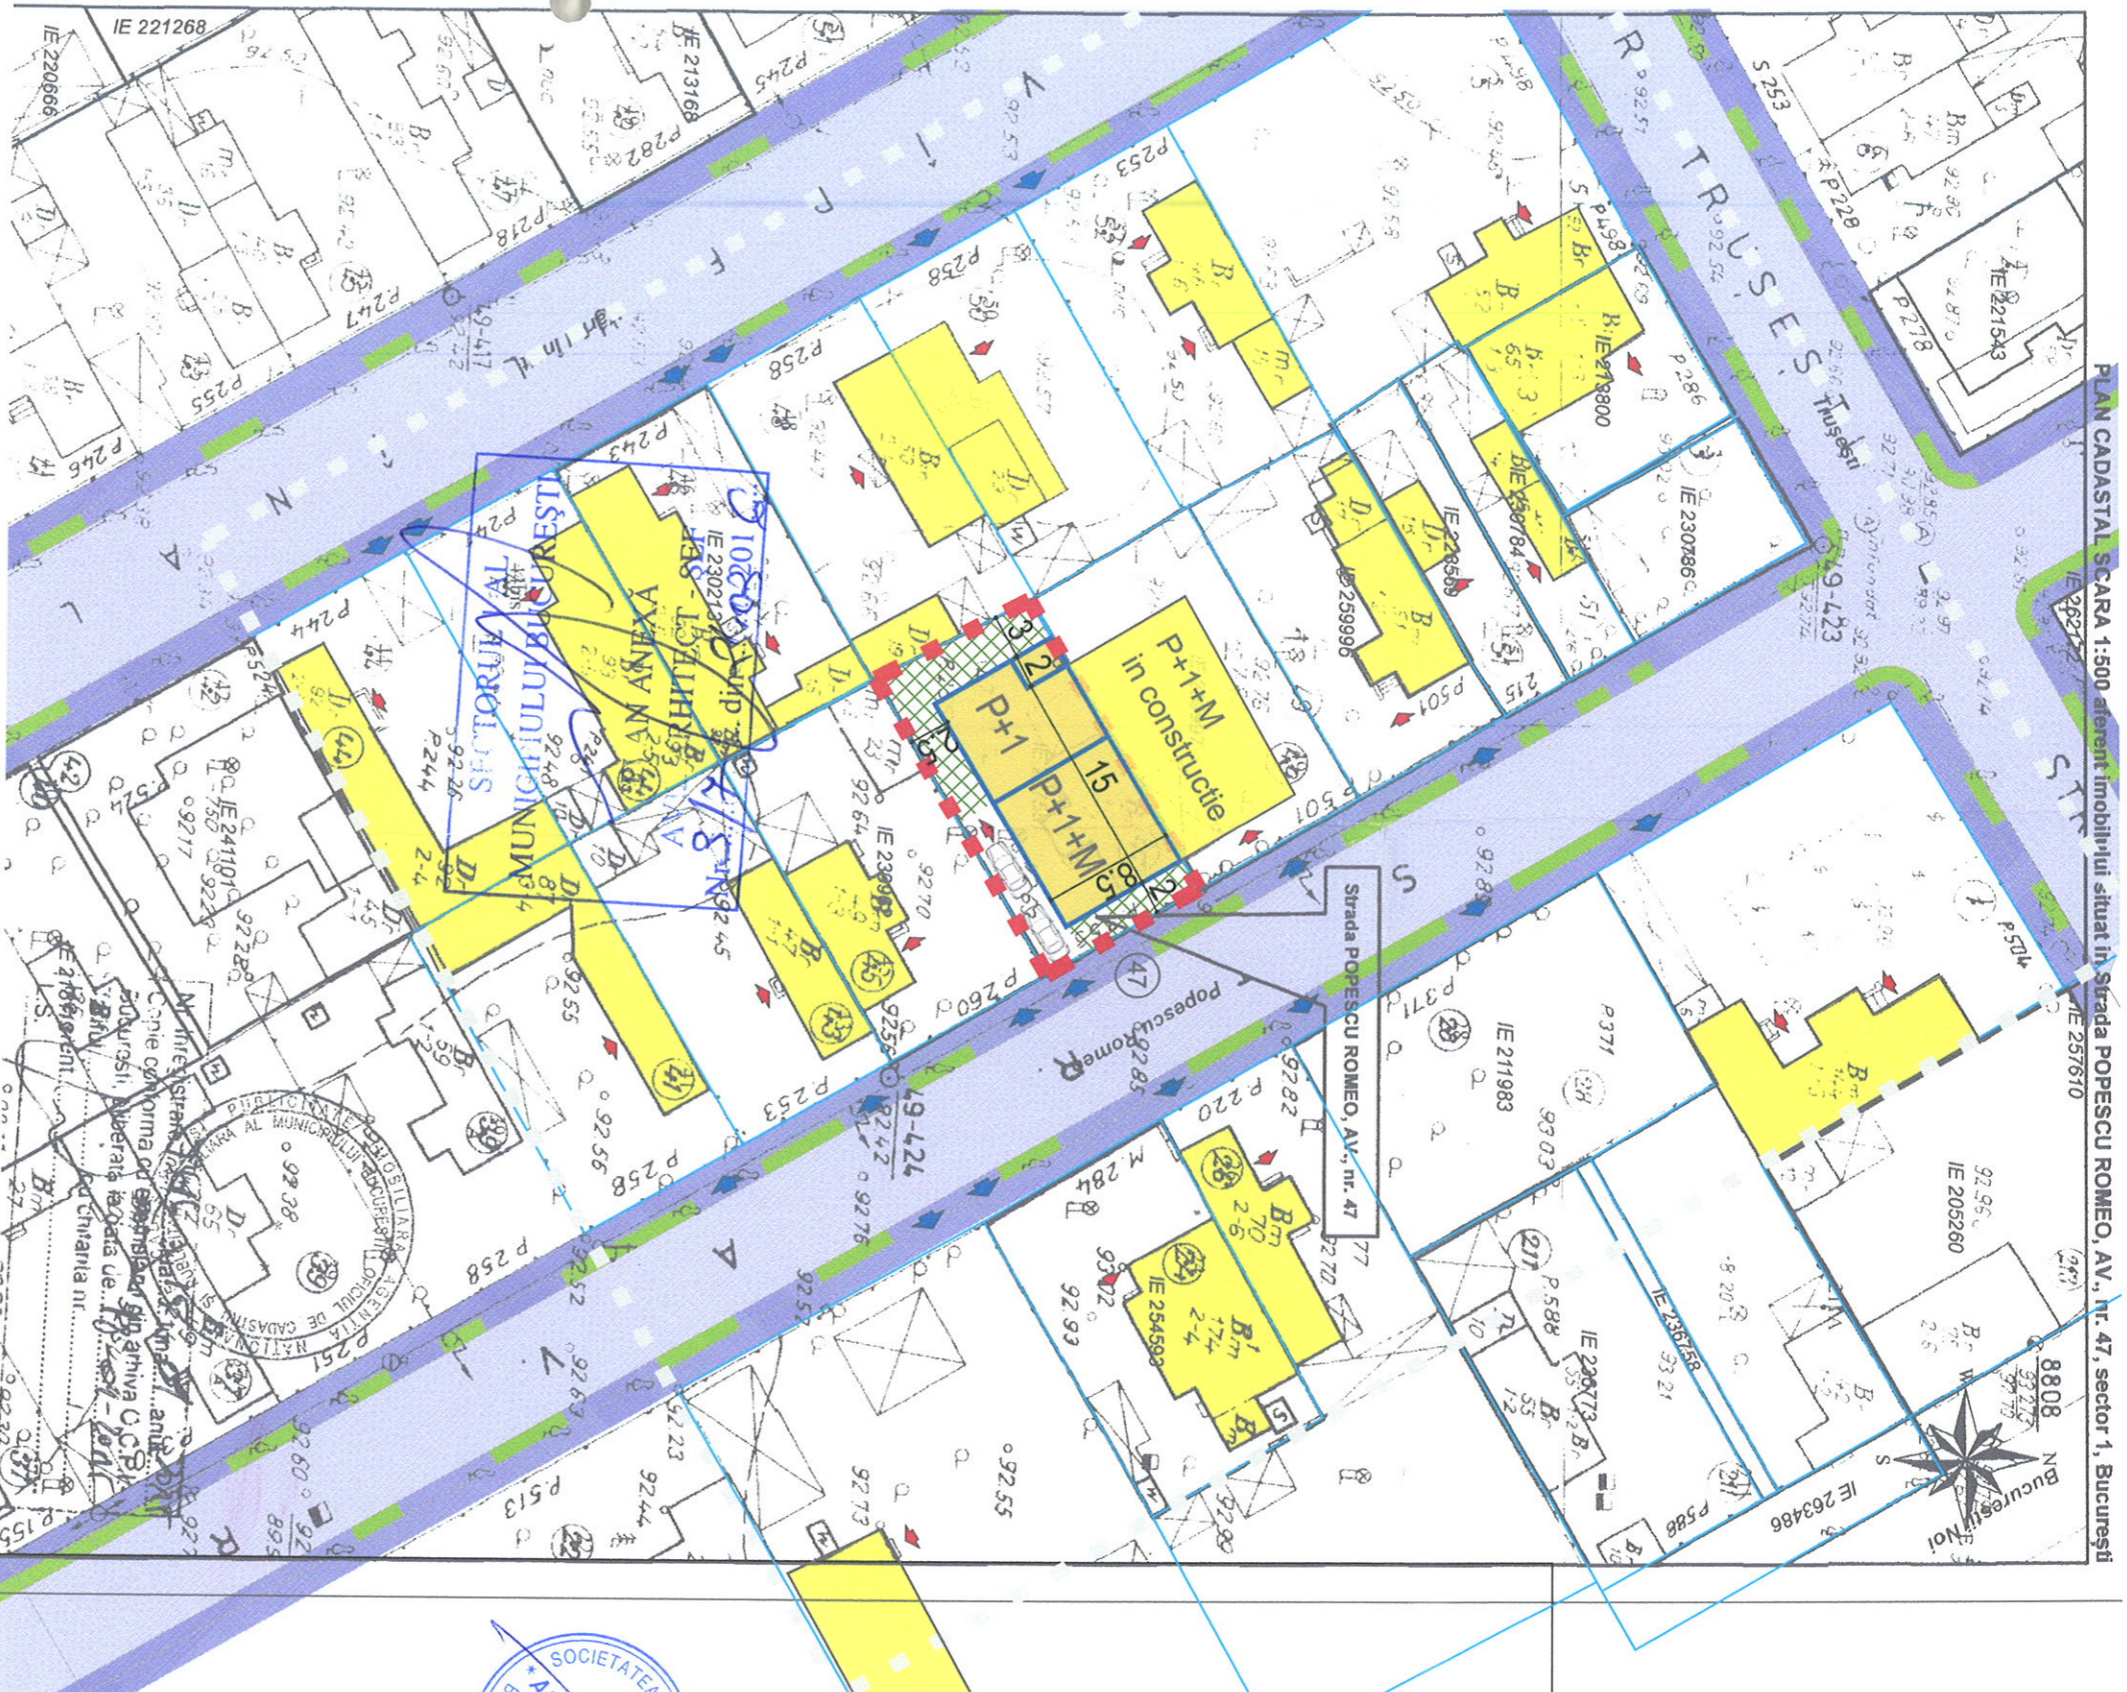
PLAN CADASTRAL SCARA 1:500 aferent imobilului situat in Strada POPESCU ROMEO, AV., nr. 47, sector 1, Bucuresti

IE 221268

IE 220666

IE 213168

P245

P282

P218

P247

P255

P246

P253

P258

P243

P244

IE 230271

IE 241101

IE 239852

P260

P253

P258

P251

IE 211983

P371

P220

M 284

IE 254593

IE 236258

IE 230772

P 588

IE 263466

IE 205260

IE 257610

IE 221543

IE 213800

IE 230786

IE 230784

IE 225996

P501

P504

P498

P228

P278

P286

S 253

49-423

49-424

TRUSESTI

Trusesti

P+1+M
in constructie

P+1

P+1+M

15

47

Strada POPESCU ROMEO, AV., nr. 47

Popescu Romeo

Bucurestii Noi

SECTORUL 1 AL MUNICIPIULUI BUCURESTI

ANEXA

ARHITECT SEF

Nr.

OFICIUL DE CADASTRU SI PUBLICITATE IMOBILIARA AL MUNICIPIULUI BUCURESTI
AGENTIA NATIONALA DE CADASTRU

Copie conforma cu originalul din arhiva O.C.P.I. Bucuresti, eliberata in baza cererii nr.

SOCIETATEA

8808